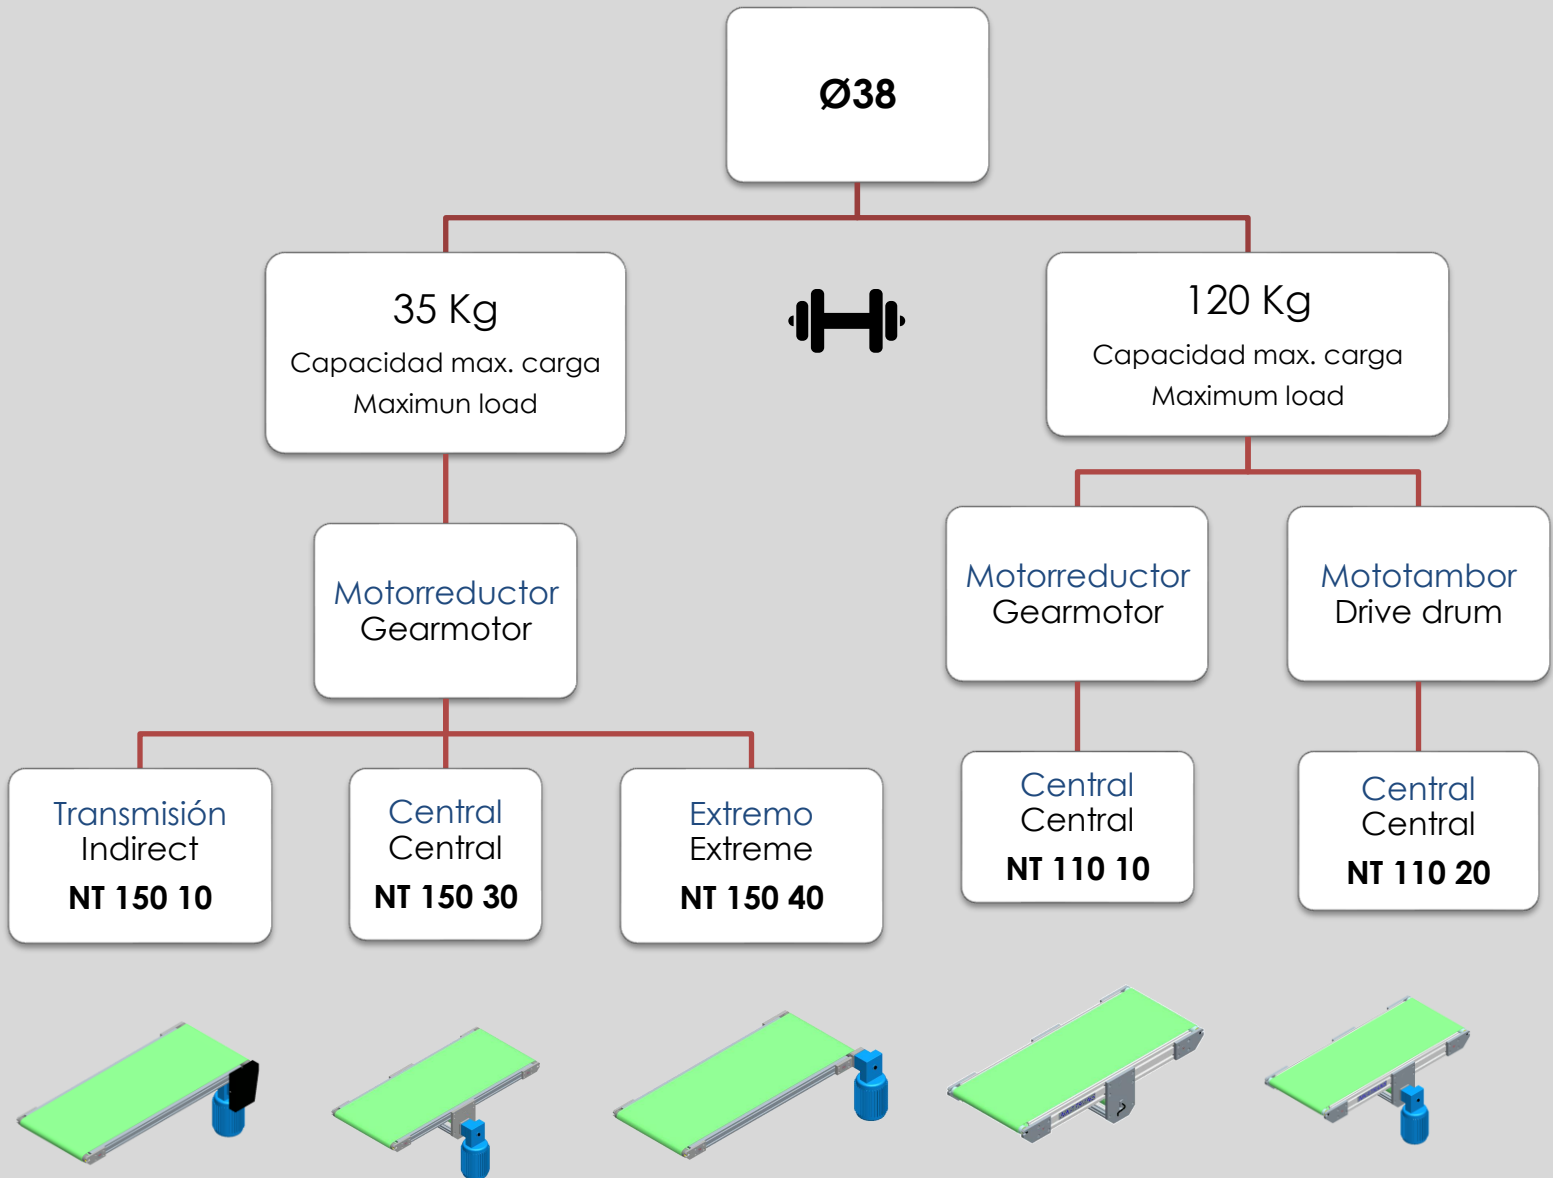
Ø38

35 Kg
Capacidad max. carga
Maximun load

120 Kg
Capacidad max. carga
Maximum load

Motorreductor
Gearmotor

Motorreductor
Gearmotor

Mototambor
Drive drum

Transmisión
Indirect
NT 150 10

Central
Central
NT 150 30

Extremo
Extreme
NT 150 40

Central
Central
NT 110 10

Central
Central
NT 110 20